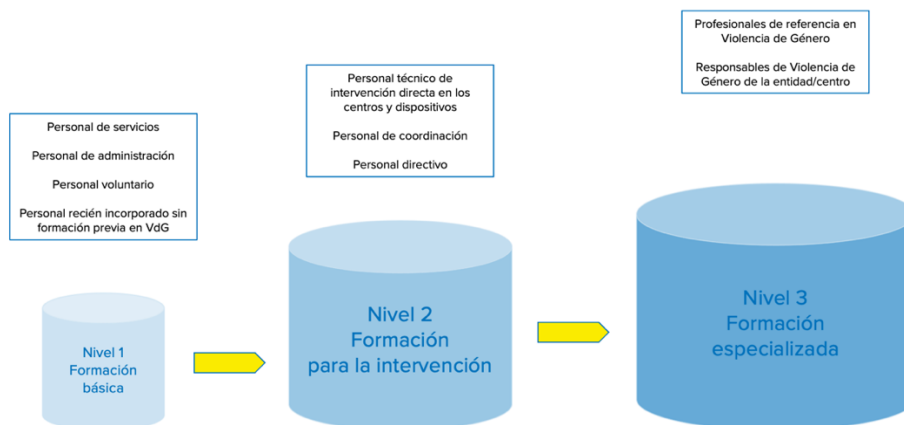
Profesionales de referencia en Violencia de Género

Responsables de Violencia de Género de la entidad/centro

Personal técnico de intervención directa en los centros y dispositivos

Personal de coordinación

Personal directivo

Personal de servicios

Personal de administración

Personal voluntario

Personal recién incorporado sin formación previa en VdG

Nivel 1
Formación básica

Nivel 2
Formación para la intervención

Nivel 3
Formación especializada